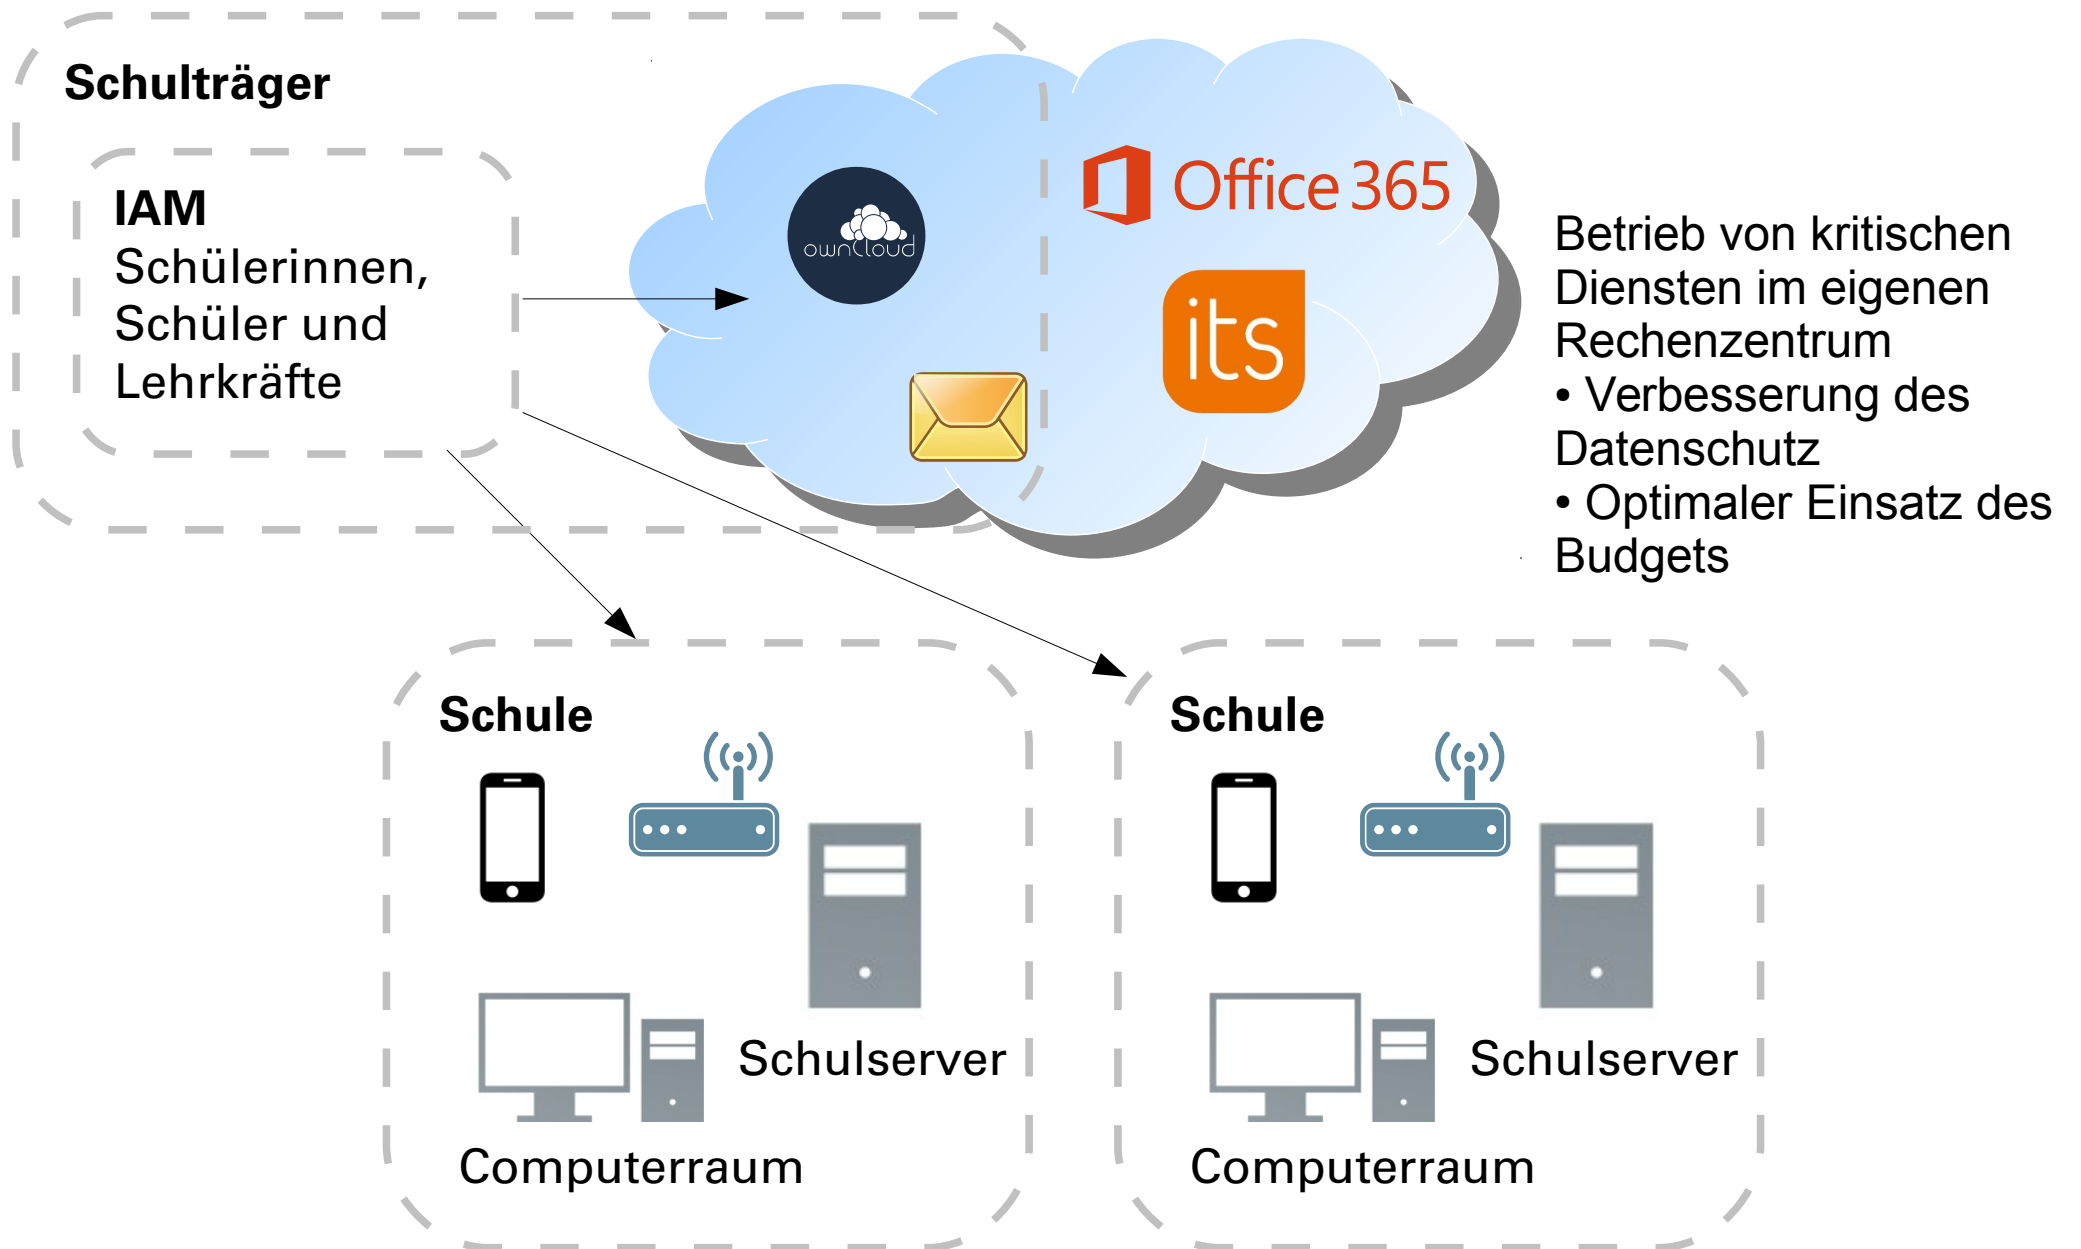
Schulträger

IAM
Schülerinnen, Schüler und Lehrkräfte

ownCloud

Office 365

its

Betrieb von kritischen Diensten im eigenen Rechenzentrum
• Verbesserung des Datenschutz
• Optimaler Einsatz des Budgets

Schule

Schulserver

Computerraum

Schule

Schulserver

Computerraum